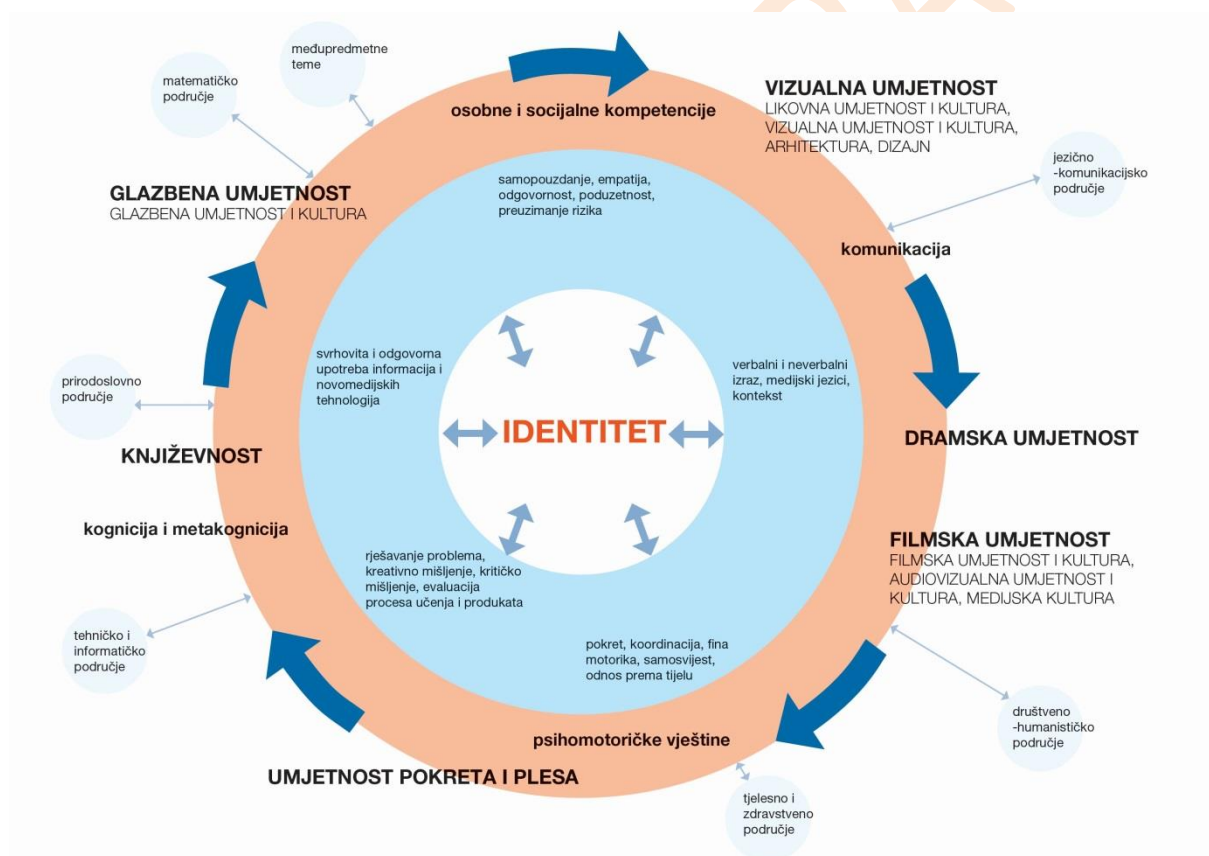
međupredmetne teme

matematičko područje

osobne i socijalne kompetencije

VIZUALNA UMJETNOST
LIKOVNA UMJETNOST I KULTURA, VIZUALNA UMJETNOST I KULTURA, ARHITEKTURA, DIZAJN

jezično -komunikacijsko područje

GLAZBENA UMJETNOST
GLAZBENA UMJETNOST I KULTURA

samopouzdanje, empatija, odgovornost, poduzetnost, preuzimanje rizika

komunikacija

svrhovita i odgovorna upotreba informacija i novomedijskih tehnologija

verbalni i neverbalni izraz, medijski jezici, kontekst

prirodoslovno područje

IDENTITET

DRAMSKA UMJETNOST

KNJIŽEVNOST

kognicija i metakognicija

FILMSKA UMJETNOST
FILMSKA UMJETNOST I KULTURA, AUDIOVIZUALNA UMJETNOST I KULTURA, MEDIJSKA KULTURA

rješavanje problema, kreativno mišljenje, kritičko mišljenje, evaluacija procesa učenja i produkata

tehničko i informatičko područje

pokret, koordinacija, fina motorika, samosvijest, odnos prema tijelu

društveno -humanističko područje

psihomotoričke vještine

UMJETNOST POKRETA I PLESA

tjelesno i zdravstveno područje